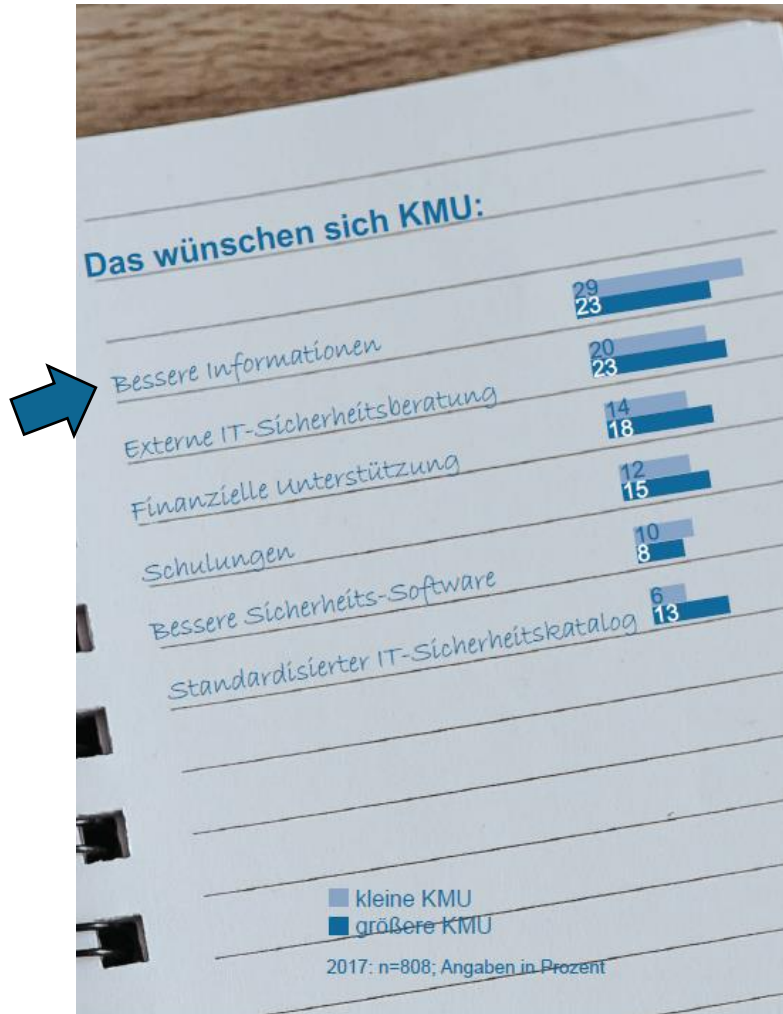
Das wünschen sich KMU:

| | kleine KMU | größere KMU |
|---|---|---|
| Bessere Informationen | 29 | 23 |
| Externe IT-Sicherheitsberatung | 20 | 23 |
| Finanzielle Unterstützung | 14 | 18 |
| Schulungen | 12 | 15 |
| Bessere Sicherheits-Software | 10 | 8 |
| Standardisierter IT-Sicherheitskatalog | 6 | 13 |

kleine KMU
größere KMU

2017: n=808; Angaben in Prozent